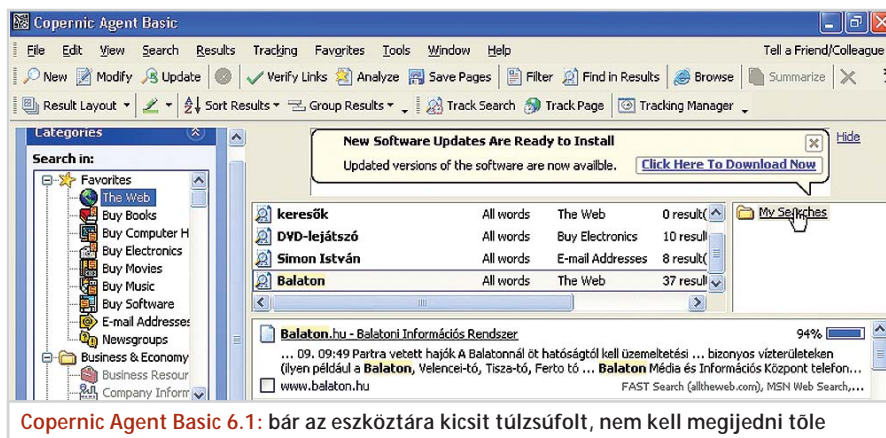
Copernic Agent Basic

File Edit View Search Results Tracking Favorites Tools Window Help Tell a Friend/Colleague

New Modify Update Verify Links Analyze Save Pages Filter Find in Results Browse Summarize

Result Layout Sort Results Group Results Track Search Track Page Tracking Manager

Categories

Search in:

Favorites
The Web
Buy Books
Buy Computer H
Buy Electronics
Buy Movies
Buy Music
Buy Software
E-mail Addresses
Newsgroups
Business & Economy
Business Resour
Company Inform

New Software Updates Are Ready to Install

Updated versions of the software are now availble. Click Here To Download Now

Hide

| | | | |
|---|---|---|---|
| keresők | All words | The Web | 0 result( |
| DVD-lejátszó | All words | Buy Electronics | 10 resul |
| Simon István | All words | E-mail Addresses | 8 result( |
| Balaton | All words | The Web | 37 resul |

My Searches

Balaton.hu - Balatoni Információs Rendszer 94%

... 09. 09:49 Partra vetett hajók A Balatonnál öt hatóságtól kell üzemeltetési ... bizonyos vízterületeken (ilyen például a Balaton, Velencei-tó, Tisza-tó, Ferto tó ... Balaton Média és Információs Központ telefon...

www.balaton.hu FAST Search (alltheweb.com), MSN Web Search,...

Copernic Agent Basic 6.1: bár az eszköztára kicsit túlzsúfolt, nem kell megijedni tőle